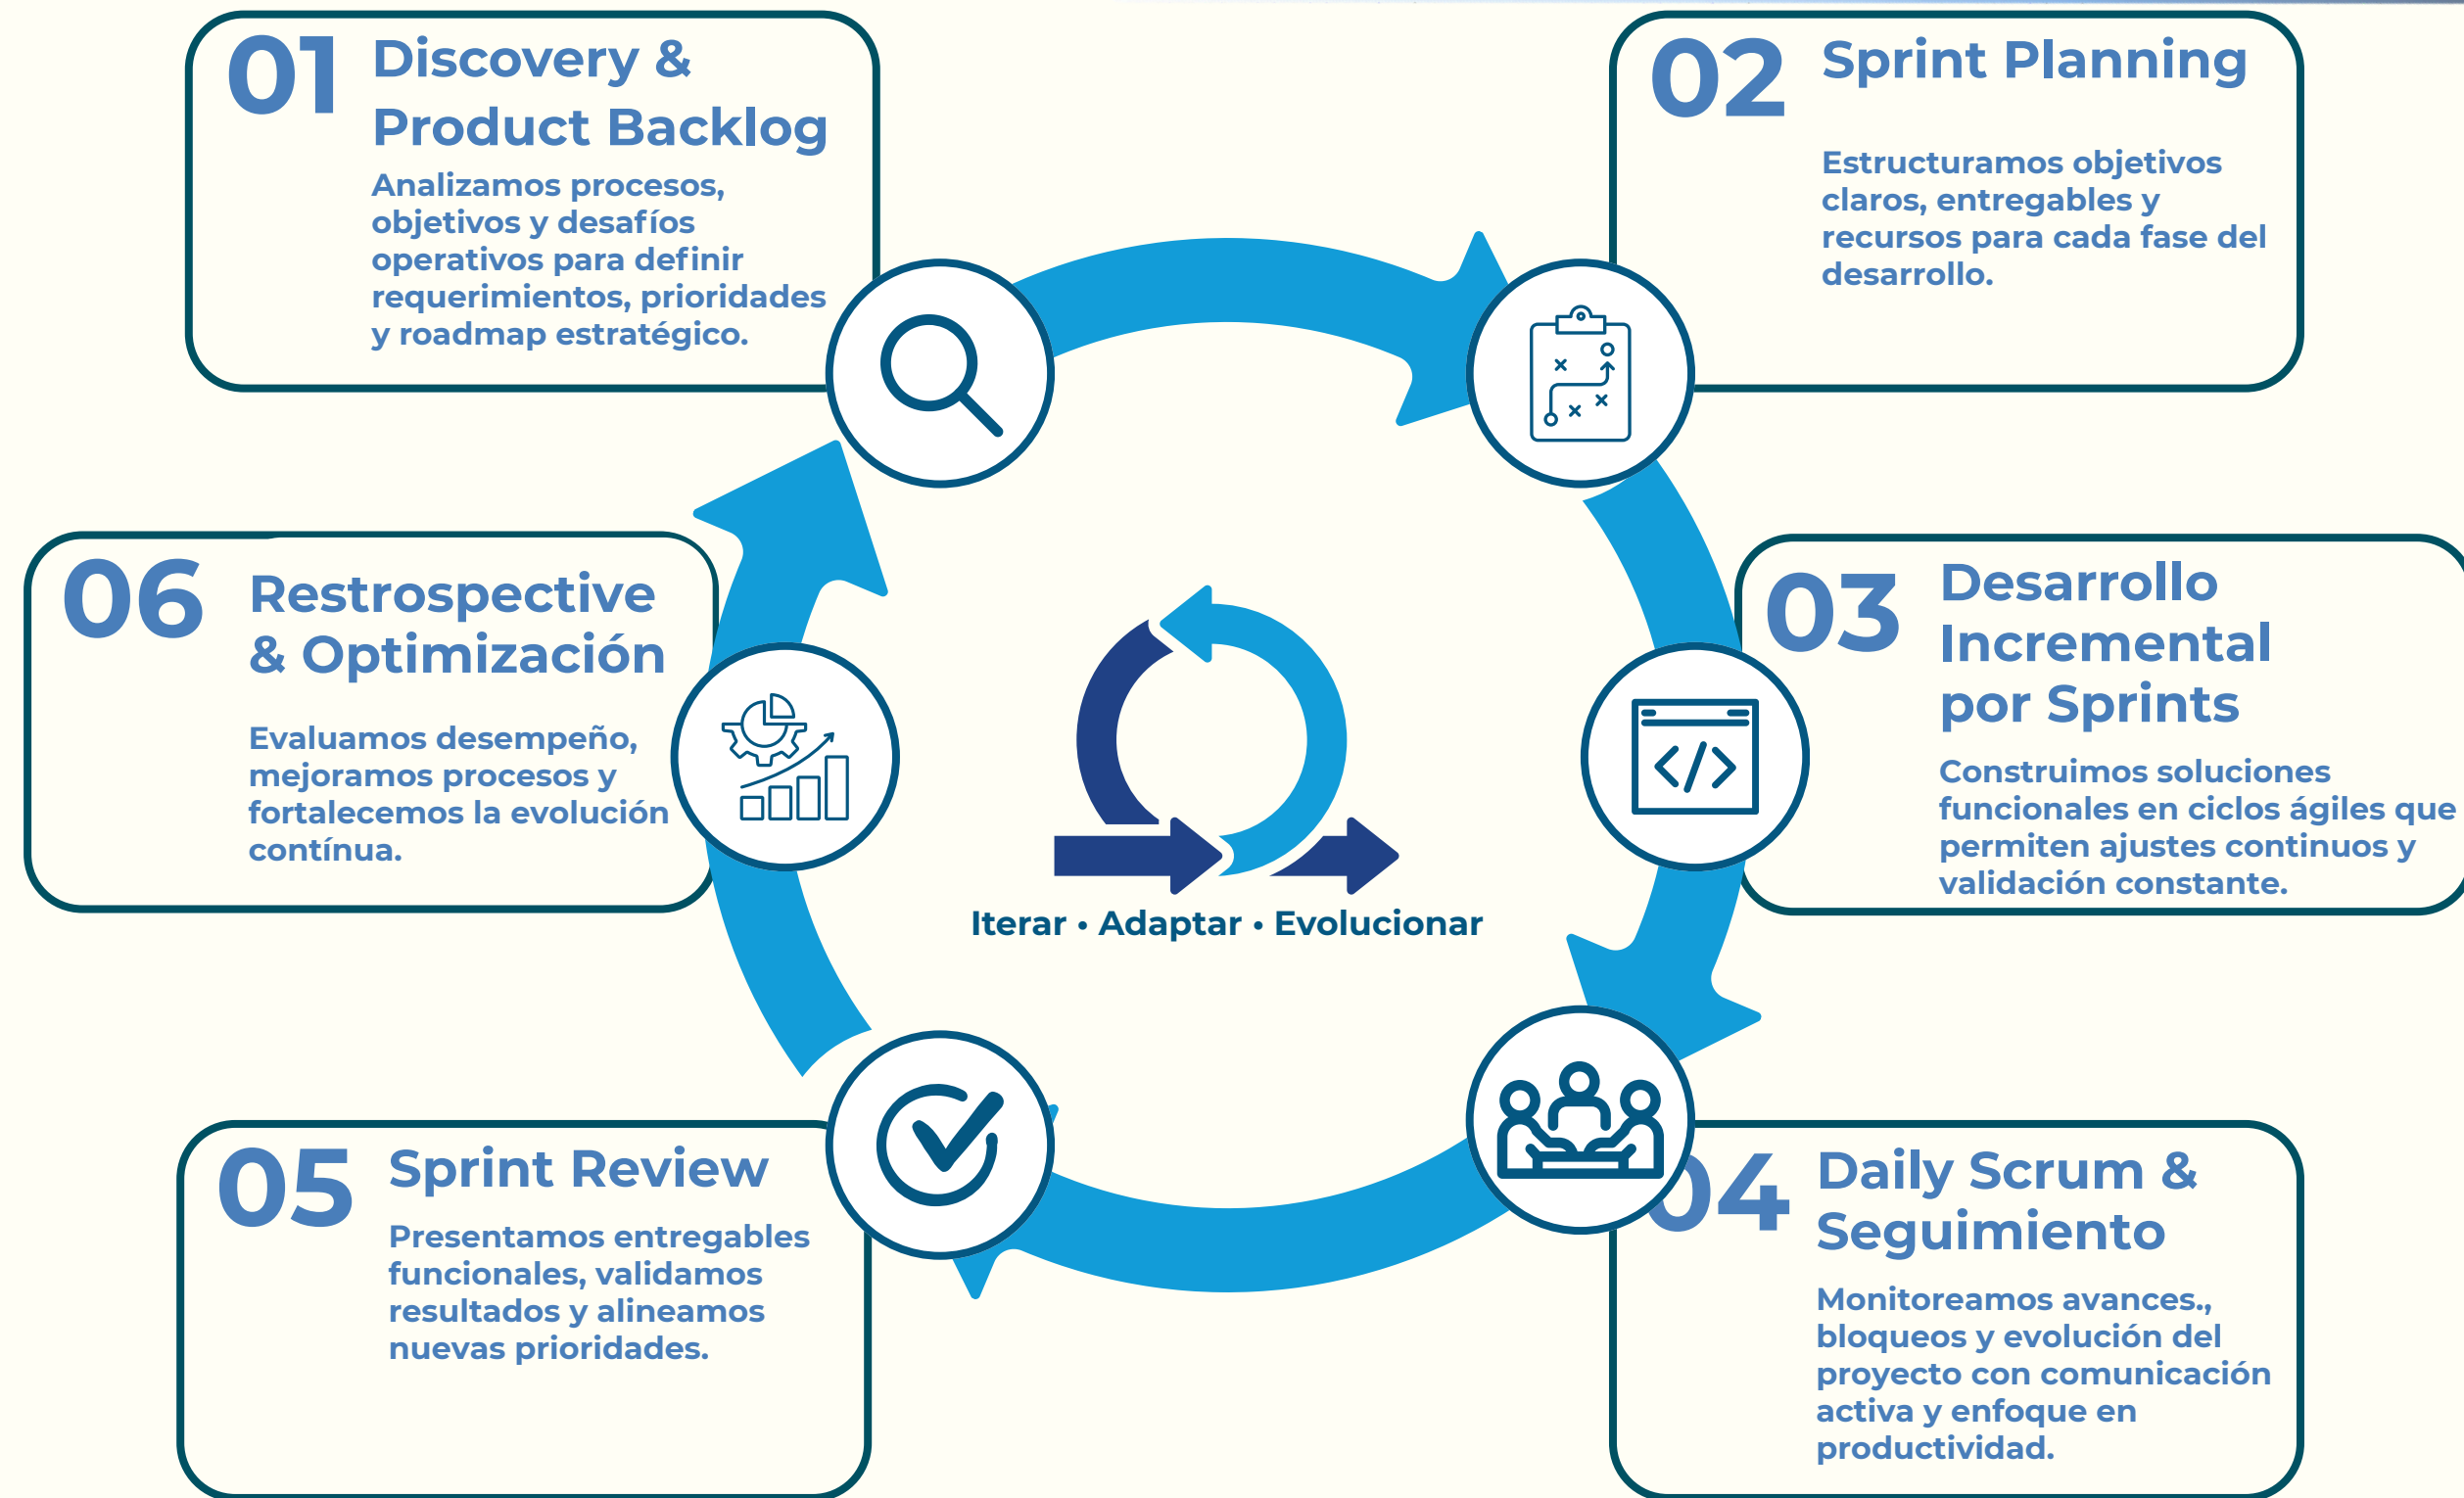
01 Discovery & Product Backlog

Analizamos procesos, objetivos y desafíos operativos para definir requerimientos, prioridades y roadmap estratégico.

02 Sprint Planning

Estructuramos objetivos claros, entregables y recursos para cada fase del desarrollo.

03 Desarrollo Incremental por Sprints

Construimos soluciones funcionales en ciclos ágiles que permiten ajustes continuos y validación constante.

04 Daily Scrum & Seguimiento

Monitoreamos avances., bloqueos y evolución del proyecto con comunicación activa y enfoque en productividad.

05 Sprint Review

Presentamos entregables funcionales, validamos resultados y alineamos nuevas prioridades.

06 Restrospective & Optimización

Evaluamos desempeño, mejoramos procesos y fortalecemos la evolución contínua.

Iterar • Adaptar • Evolucionar